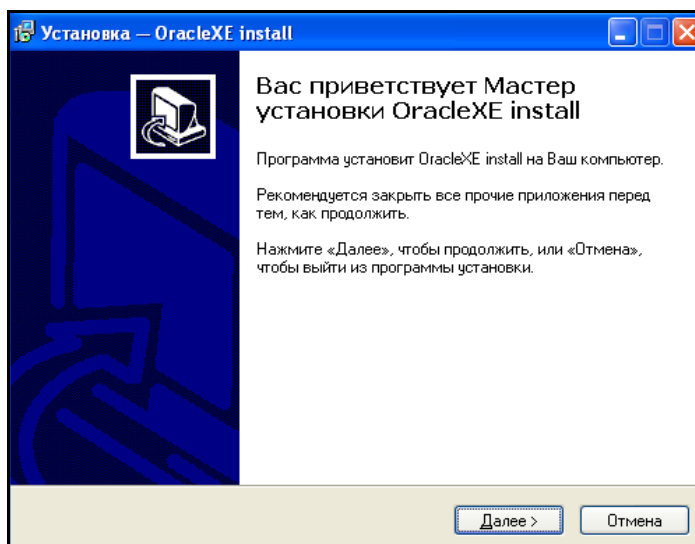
Установка — OracleXE install

Вас приветствует Мастер установки OracleXE install

Программа установит OracleXE install на Ваш компьютер.

Рекомендуется закрыть все прочие приложения перед тем, как продолжить.

Нажмите «Далее», чтобы продолжить, или «Отмена», чтобы выйти из программы установки.

Далее >

Отмена